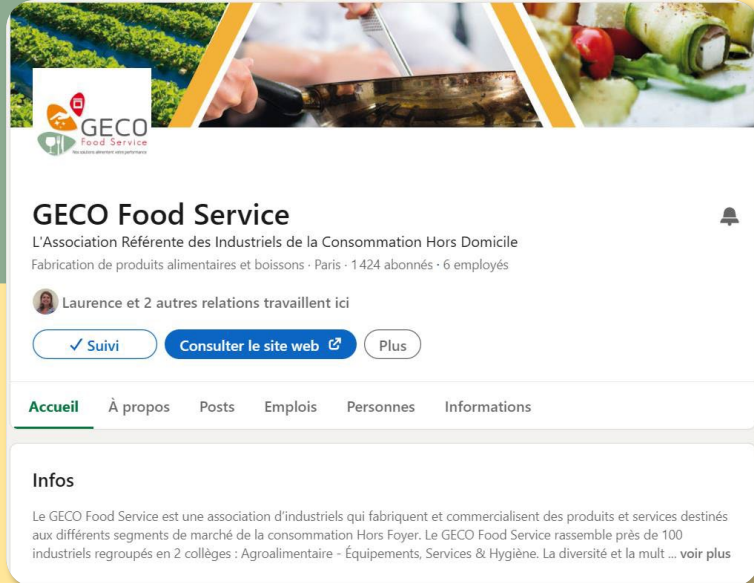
GECO
Food Service
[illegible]

GECO Food Service
L'Association Référente des Industriels de la Consommation Hors Domicile
Fabrication de produits alimentaires et boissons · Paris · 1 424 abonnés · 6 employés

Laurence et 2 autres relations travaillent ici

✓ Suivi
Consulter le site web
Plus

Accueil
À propos
Posts
Emplois
Personnes
Informations

Infos

Le GECO Food Service est une association d'industriels qui fabriquent et commercialisent des produits et services destinés aux différents segments de marché de la consommation Hors Foyer. Le GECO Food Service rassemble près de 100 industriels regroupés en 2 collèges : Agroalimentaire - Équipements, Services & Hygiène. La diversité et la mult ... voir plus